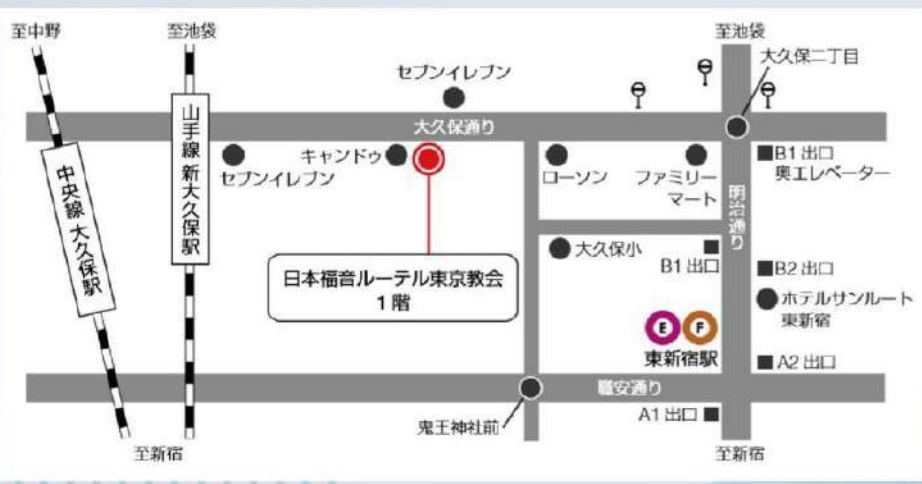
至中野

至池袋

至池袋

大久保二丁目

セブンイレブン

大久保通り

キャンドゥ

セブンイレブン

ローソン

ファミリーマート

B1 出口
東エレベーター

明治通り

中央線 大久保駅

山手線 新大久保駅

大久保小

B1 出口

B2 出口

日本福音ルーテル東京教会
1階

ホテルサンルート東新宿

E

F

東新宿駅

A2 出口

職安通り

A1 出口

鬼王神社前

至新宿

至新宿